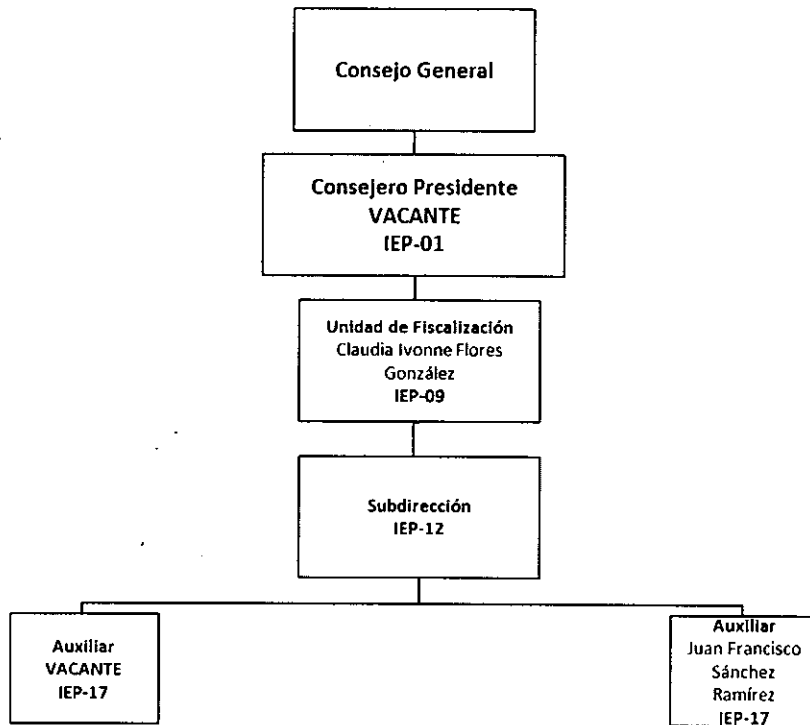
Consejo General

Consejero Presidente
VACANTE
IEP-01

Unidad de Fiscalización
Claudia Ivonne Flores González
IEP-09

Subdirección
IEP-12

Auxiliar
VACANTE
IEP-17

Auxiliar
Juan Francisco Sánchez Ramírez
IEP-17